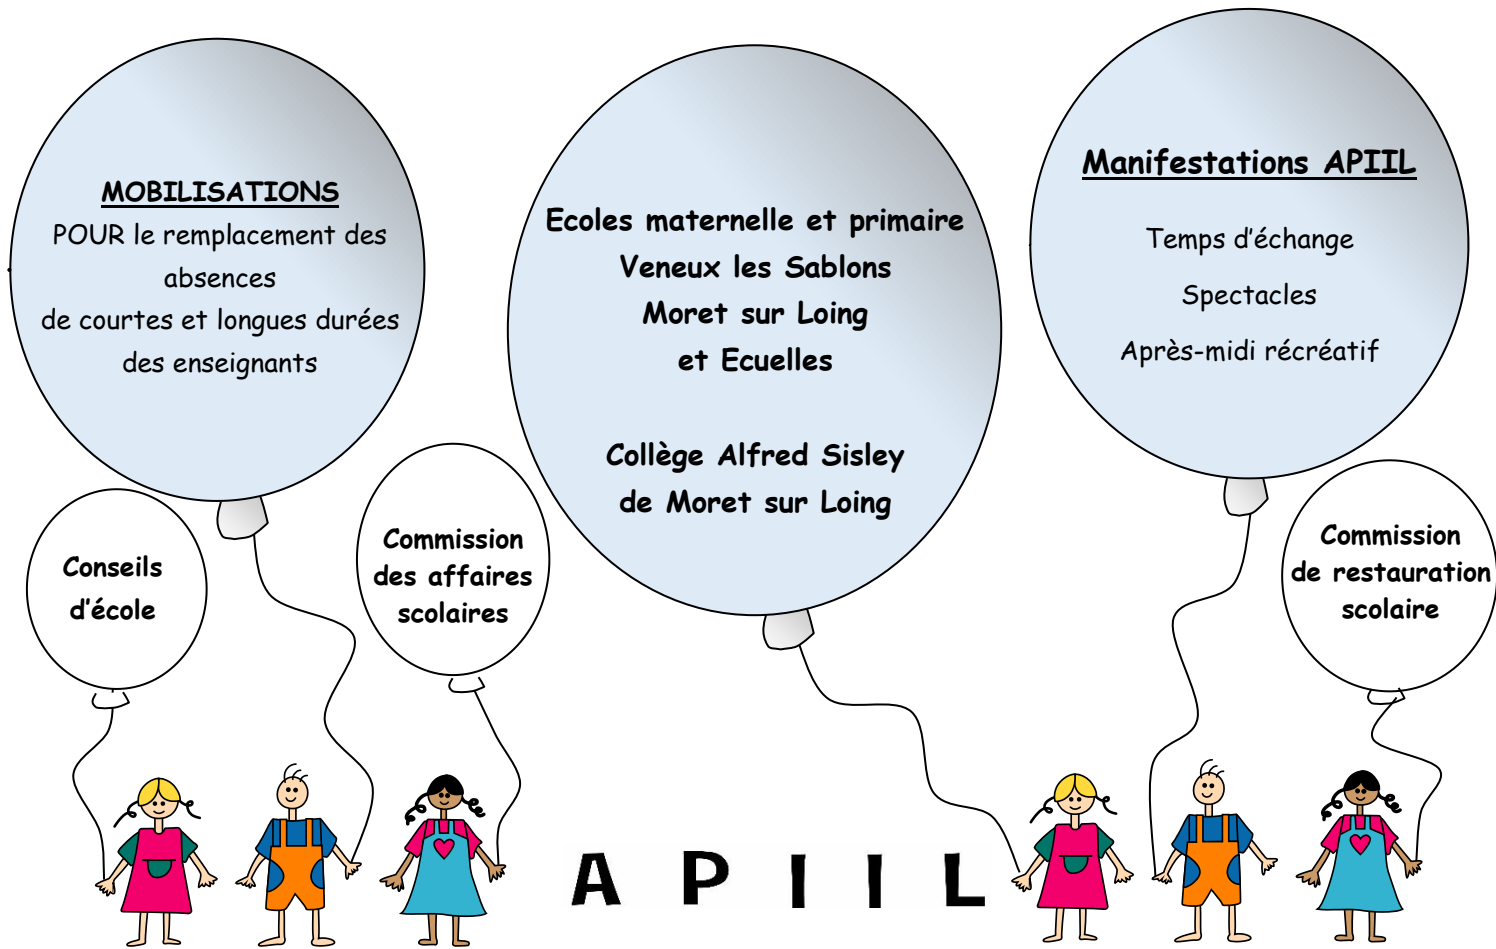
MOBILISATIONS
POUR le remplacement des absences
de courtes et longues durées des enseignants

Ecoles maternelle et primaire
Veneux les Sablons
Moret sur Loing
et Ecuelles

Collège Alfred Sisley
de Moret sur Loing

Manifestations APIIL

Temps d'échange

Spectacles

Après-midi récréatif

Conseils d'école

Commission des affaires scolaires

Commission de restauration scolaire

A P I I L